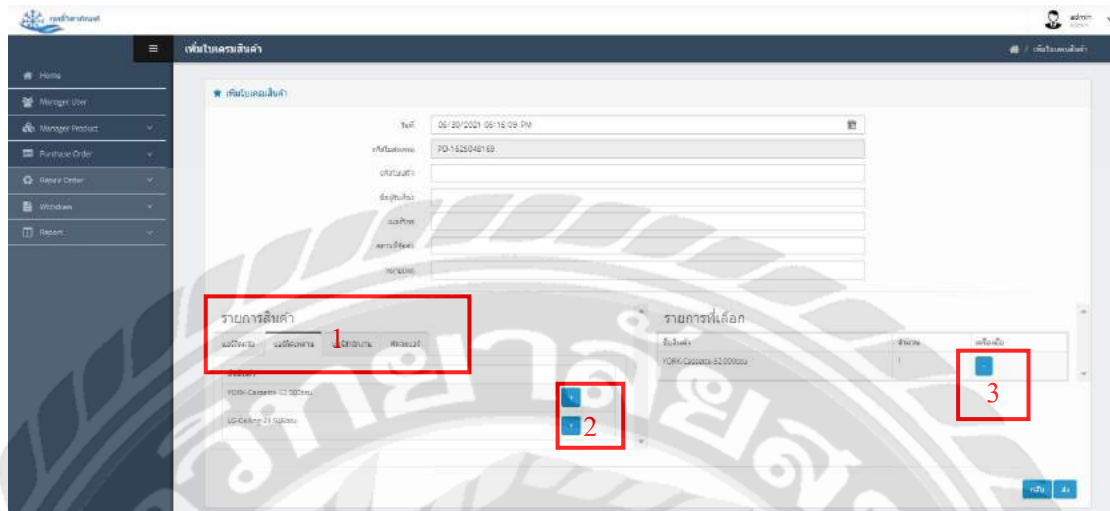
admin

เพิ่มใบเคลมสินค้า

Home

Manager User

Manager Product

Purchase Order

Repair Order

Withdraw

Report

เพิ่มใบเคลมสินค้า

วันที่ 06/30/2021 05:16:09 PM

PO-1625048169

รายการสินค้า

1

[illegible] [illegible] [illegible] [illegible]

YORK-Cassette 12 000btu

LG-Ceiling 21 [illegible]

2

รายการที่เลือก

YORK-Cassette 12 000btu

1

3

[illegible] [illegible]